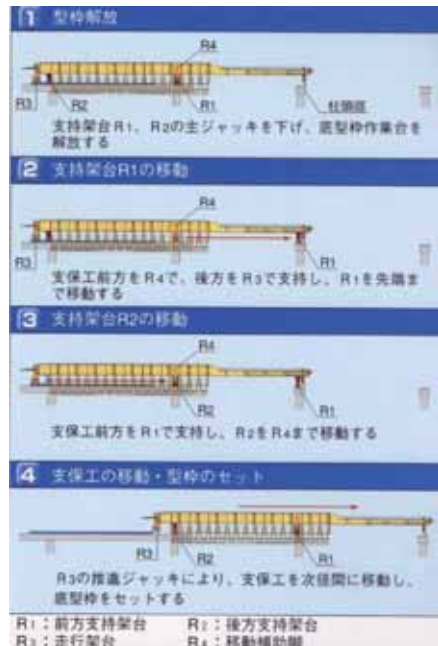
1 型枠解放

R4
R3 R2 R1 柱頭部

支持架台R1、R2の主ジャッキを下げ、底型枠作業台を解放する

2 支持架台R1の移動

R4
R3 R1

支保工前方をR4で、後方をR3で支持し、R1を先端まで移動する

3 支持架台R2の移動

R4
R2 R1

支保工前方をR1で支持し、R2をR4まで移動する

4 支保工の移動・型枠のセット

R3 R2 R1

R3の推進ジャッキにより、支保工を次径間に移動し、底型枠をセットする

R1：前方支持架台　R2：後方支持架台
R3：走行架台　R4：移動補助脚